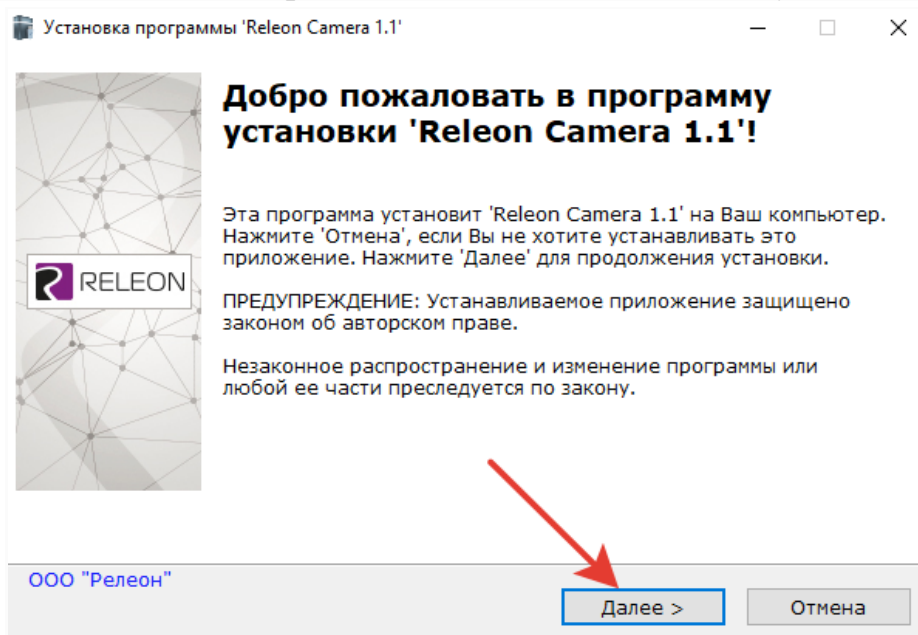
Установка программы 'Releon Camera 1.1'

RELEON

Добро пожаловать в программу установки 'Releon Camera 1.1'!

Эта программа установит 'Releon Camera 1.1' на Ваш компьютер. Нажмите 'Отмена', если Вы не хотите устанавливать это приложение. Нажмите 'Далее' для продолжения установки.

ПРЕДУПРЕЖДЕНИЕ: Устанавливаемое приложение защищено законом об авторском праве.

Незаконное распространение и изменение программы или любой ее части преследуется по закону.

ООО "Релеон"

Далее >

Отмена